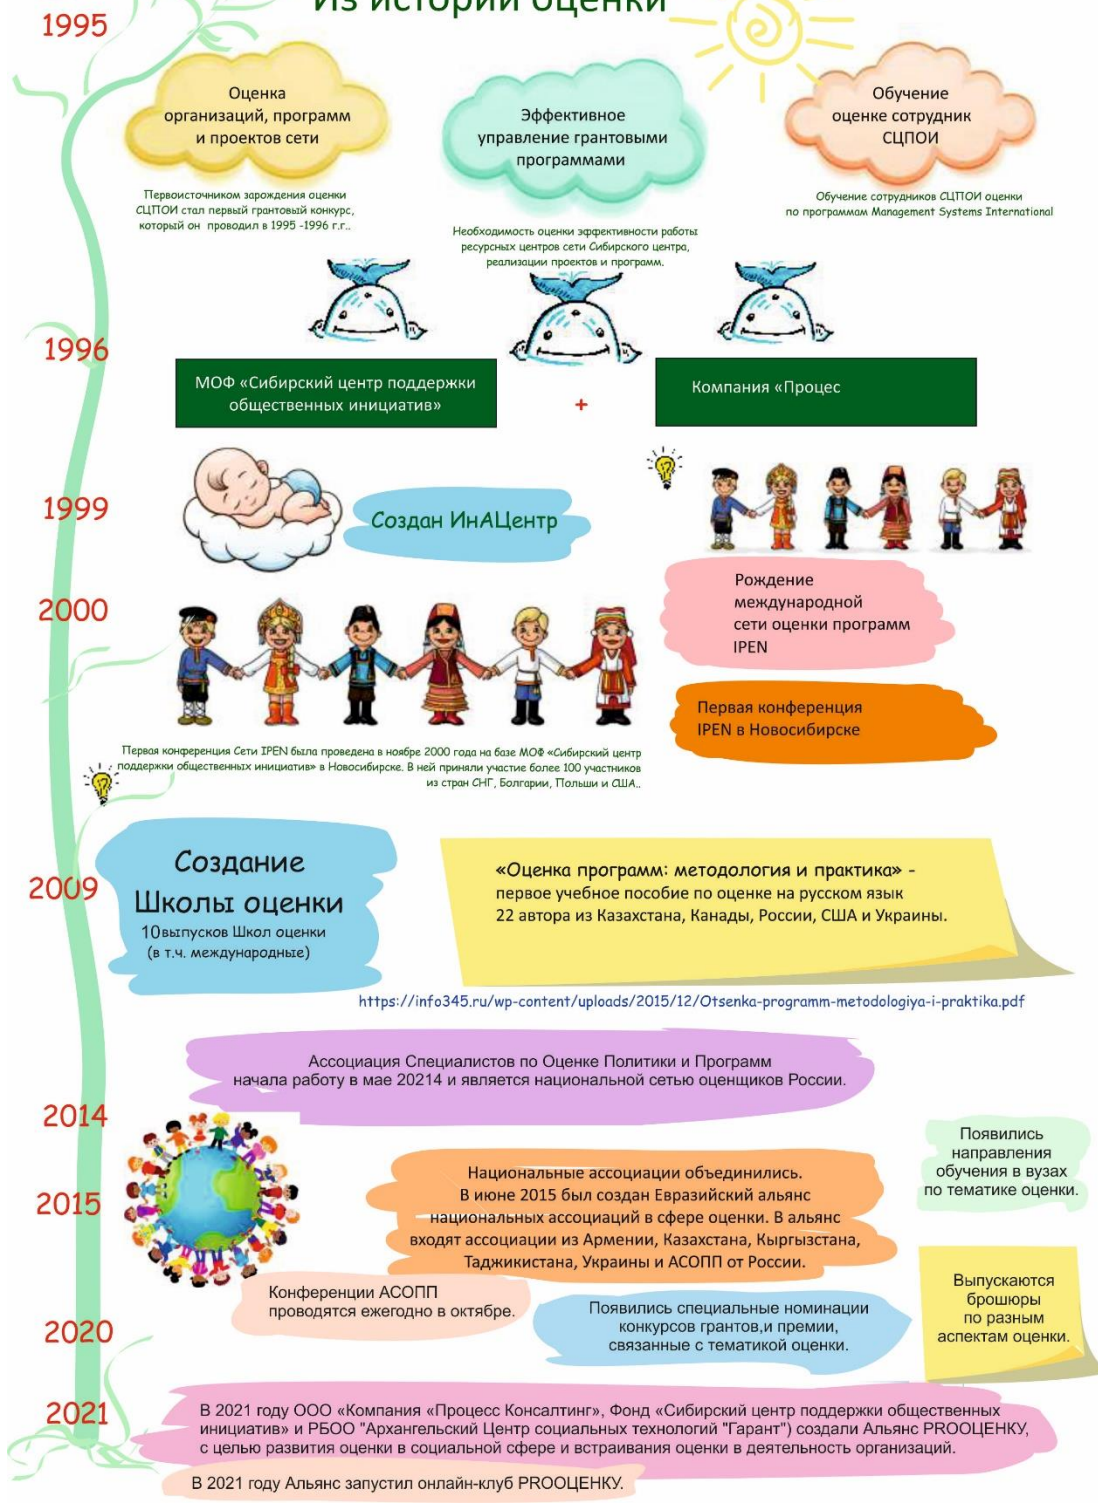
Из истории оценки

1995

Оценка организаций, программ и проектов сети

Первоисточником зарождения оценки СЦПОИ стал первый грантовый конкурс, который он проводил в 1995 -1996 г.г..

Эффективное управление грантовыми программами

Необходимость оценки эффективности работы ресурсных центров сети Сибирского центра, реализации проектов и программ.

Обучение оценке сотрудник СЦПОИ

Обучение сотрудников СЦПОИ оценки по программам Management Systems International

1996

МОФ «Сибирский центр поддержки общественных инициатив»

+

Компания «Процес

1999

Создан ИнАЦентр

2000

Рождение международной сети оценки программ IPEN

Первая конференция IPEN в Новосибирске

Первая конференция Сети IPEN была проведена в ноябре 2000 года на базе МОФ «Сибирский центр поддержки общественных инициатив» в Новосибирске. В ней приняли участие более 100 участников из стран СНГ, Болгарии, Польши и США..

2009

Создание Школы оценки
10выпусков Школ оценки (в т.ч. международные)

«Оценка программ: методология и практика» - первое учебное пособие по оценке на русском язык 22 автора из Казахстана, Канады, России, США и Украины.

https://info345.ru/wp-content/uploads/2015/12/Otsenka-programm-metodologiya-i-praktika.pdf

Ассоциация Специалистов по Оценке Политики и Программ начала работу в мае 20214 и является национальной сетью оценщиков России.

2014

2015

Национальные ассоциации объединились. В июне 2015 был создан Евразийский альянс национальных ассоциаций в сфере оценки. В альянс входят ассоциации из Армении, Казахстана, Кыргызстана, Таджикистана, Украины и АСОПП от России.

Появились направления обучения в вузах по тематике оценки.

Конференции АСОПП проводятся ежегодно в октябре.

2020

Появились специальные номинации конкурсов грантов,и премии, связанные с тематикой оценки.

Выпускаются брошюры по разным аспектам оценки.

2021

В 2021 году ООО «Компания «Процесс Консалтинг», Фонд «Сибирский центр поддержки общественных инициатив» и РБОО "Архангельский Центр социальных технологий "Гарант") создали Альянс PROОЦЕНКУ, с целью развития оценки в социальной сфере и встраивания оценки в деятельность организаций.

В 2021 году Альянс запустил онлайн-клуб PROОЦЕНКУ.